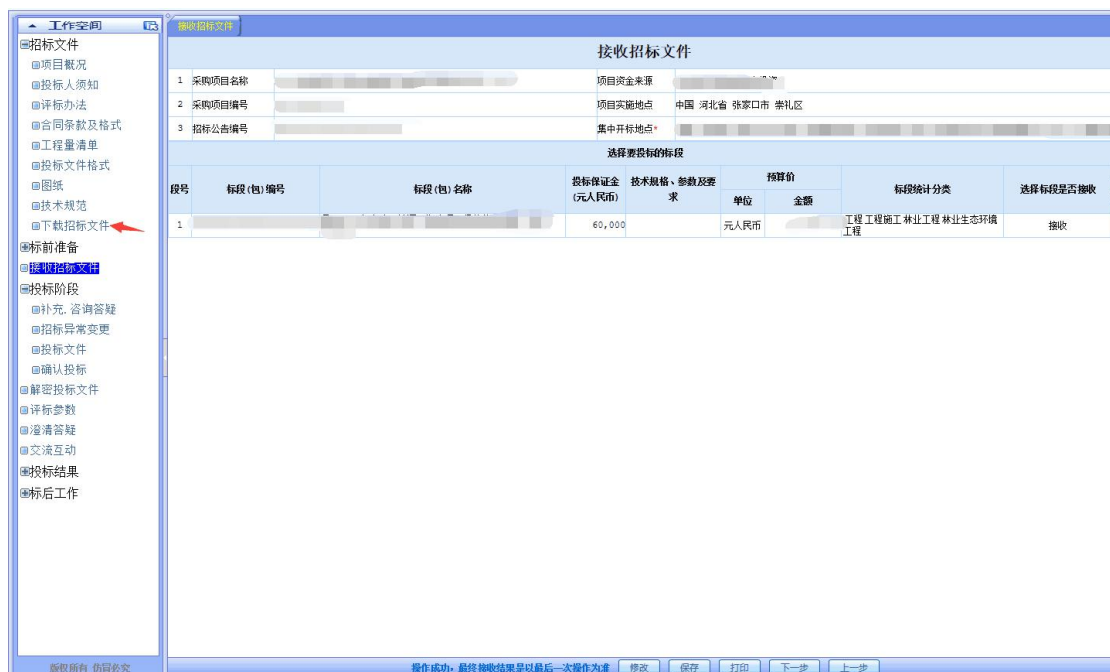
工作空间
招标文件
项目概况
投标人须知
评标办法
合同条款及格式
工程量清单
投标文件格式
图纸
技术规范
下载招标文件
标前准备
接收招标文件
投标阶段
补充, 咨询答疑
招标异常变更
投标文件
确认投标
解密投标文件
评标参数
澄清答疑
交流互动
投标结果
标后工作
版权所有 仿冒必究

接收招标文件

接收招标文件

| 1 | 采购项目名称 | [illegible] | 项目资金来源 | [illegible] |
|---|---|---|---|---|
| 2 | 采购项目编号 | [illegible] | 项目实施地点 | 中国 河北省 张家口市 崇礼区 |
| 3 | 招标公告编号 | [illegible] | 集中开标地点* | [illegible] |

选择要投标的标段

| 段号 | 标段(包)编号 | 标段(包)名称 | 投标保证金(元人民币) | 技术规格、参数及要求 | 预算价 单位 | 预算价 金额 | 标段统计分类 | 选择标段是否接收 |
|---|---|---|---|---|---|---|---|---|
| 1 | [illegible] | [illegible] | 60,000 | | 元人民币 | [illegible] | 工程 工程施工 林业工程 林业生态环境工程 | 接收 |

操作成功，最终接收结果是以最后一次操作为准 修改 保存 打印 下一步 上一步